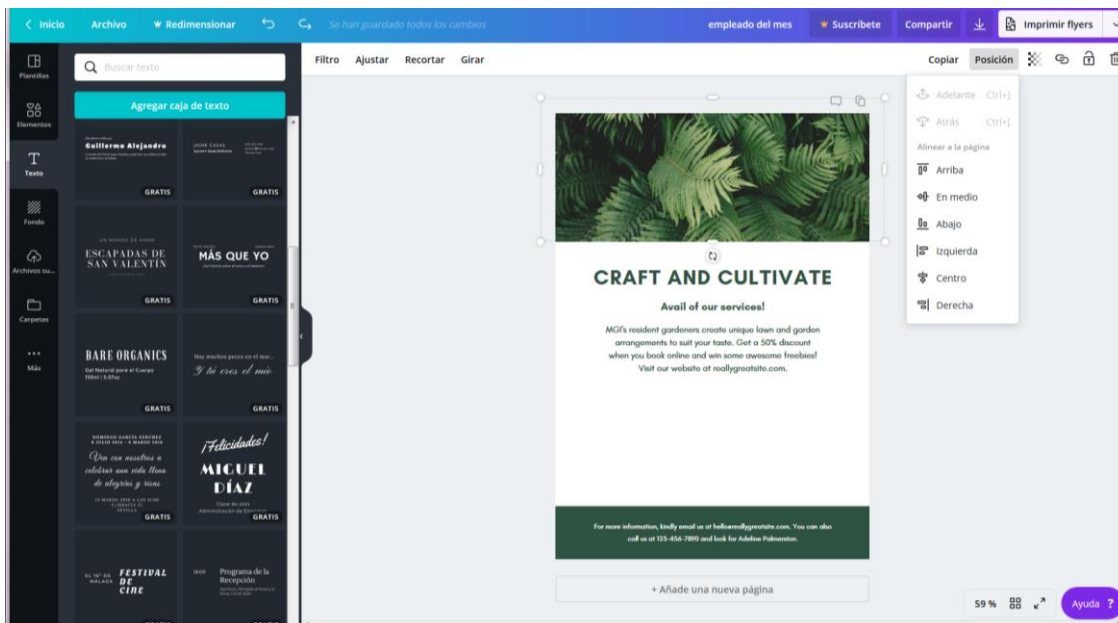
< Inicio Archivo Redimensionar Se han guardado todos los cambios empleado del mes Suscríbete Compartir Imprimir flyers

Plantillas
Elementos
Texto
Fondo
Archivos su...
Carpetas
Más

Buscar texto

Agregar caja de texto

Guillermo Alejandro
GRATIS
JAIME CASAS
GRATIS
ESCAPADAS DE SAN VALENTIN
GRATIS
MÁS QUE YO
GRATIS
BARE ORGANICS
Gel Natural para el Cuerpo
GRATIS
Hay muchos peces en el mar...
Y tú eres el mío
GRATIS
Ven con nosotros a celebrar una vida llena de alegrías y risas
GRATIS
¡Felicidades!
MIGUEL DÍAZ
GRATIS
FESTIVAL DE CINE
Programa de la Recepción

Filtro Ajustar Recortar Girar

Copiar Posición

Adelante Ctrl+]
Atrás Ctrl+[
Alinear a la página
Arriba
En medio
Abajo
Izquierda
Centro
Derecha

CRAFT AND CULTIVATE

Avail of our services!

MGI's resident gardeners create unique lawn and garden arrangements to suit your taste. Get a 50% discount when you book online and win some awesome freebies! Visit our website at reallygreatsite.com.

For more information, kindly email us at hello@reallygreatsite.com. You can also call us at 123-456-7890 and look for Adeline Palmerston.

+ Añade una nueva página

59 %
Ayuda ?